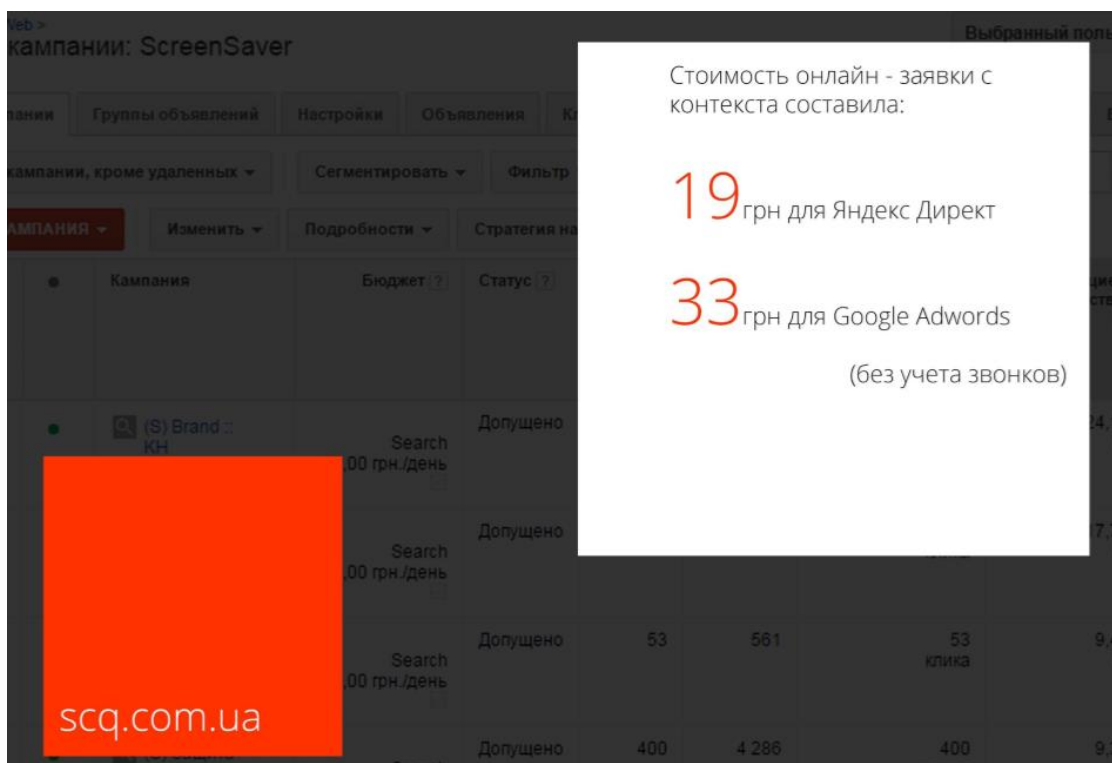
Veb >
кампании: ScreenSaver

Выбранный поль

пании | Группы объявлений | Настройки | Объявления | Кл

кампании, кроме удаленных ▾ | Сегментировать ▾ | Фильтр

АМПАНИЯ ▾ | Изменить ▾ | Подробности ▾ | Стратегия на

| | Кампания | Бюджет ? | Статус ? | | | | |
|---|---|---|---|---|---|---|---|
| ● | (S) Brand :: KH | Search ,00 грн./день | Допущено | | | | 24, |
| | | Search ,00 грн./день | Допущено | | | | 7, |
| | | Search ,00 грн./день | Допущено | 53 | 561 | 53 клика | 9, |
| | | | Допущено | 400 | 4 286 | 400 | 9, |

Стоимость онлайн - заявки с контекста составила:

19 грн для Яндекс Директ

33 грн для Google Adwords

(без учета звонков)

scq.com.ua